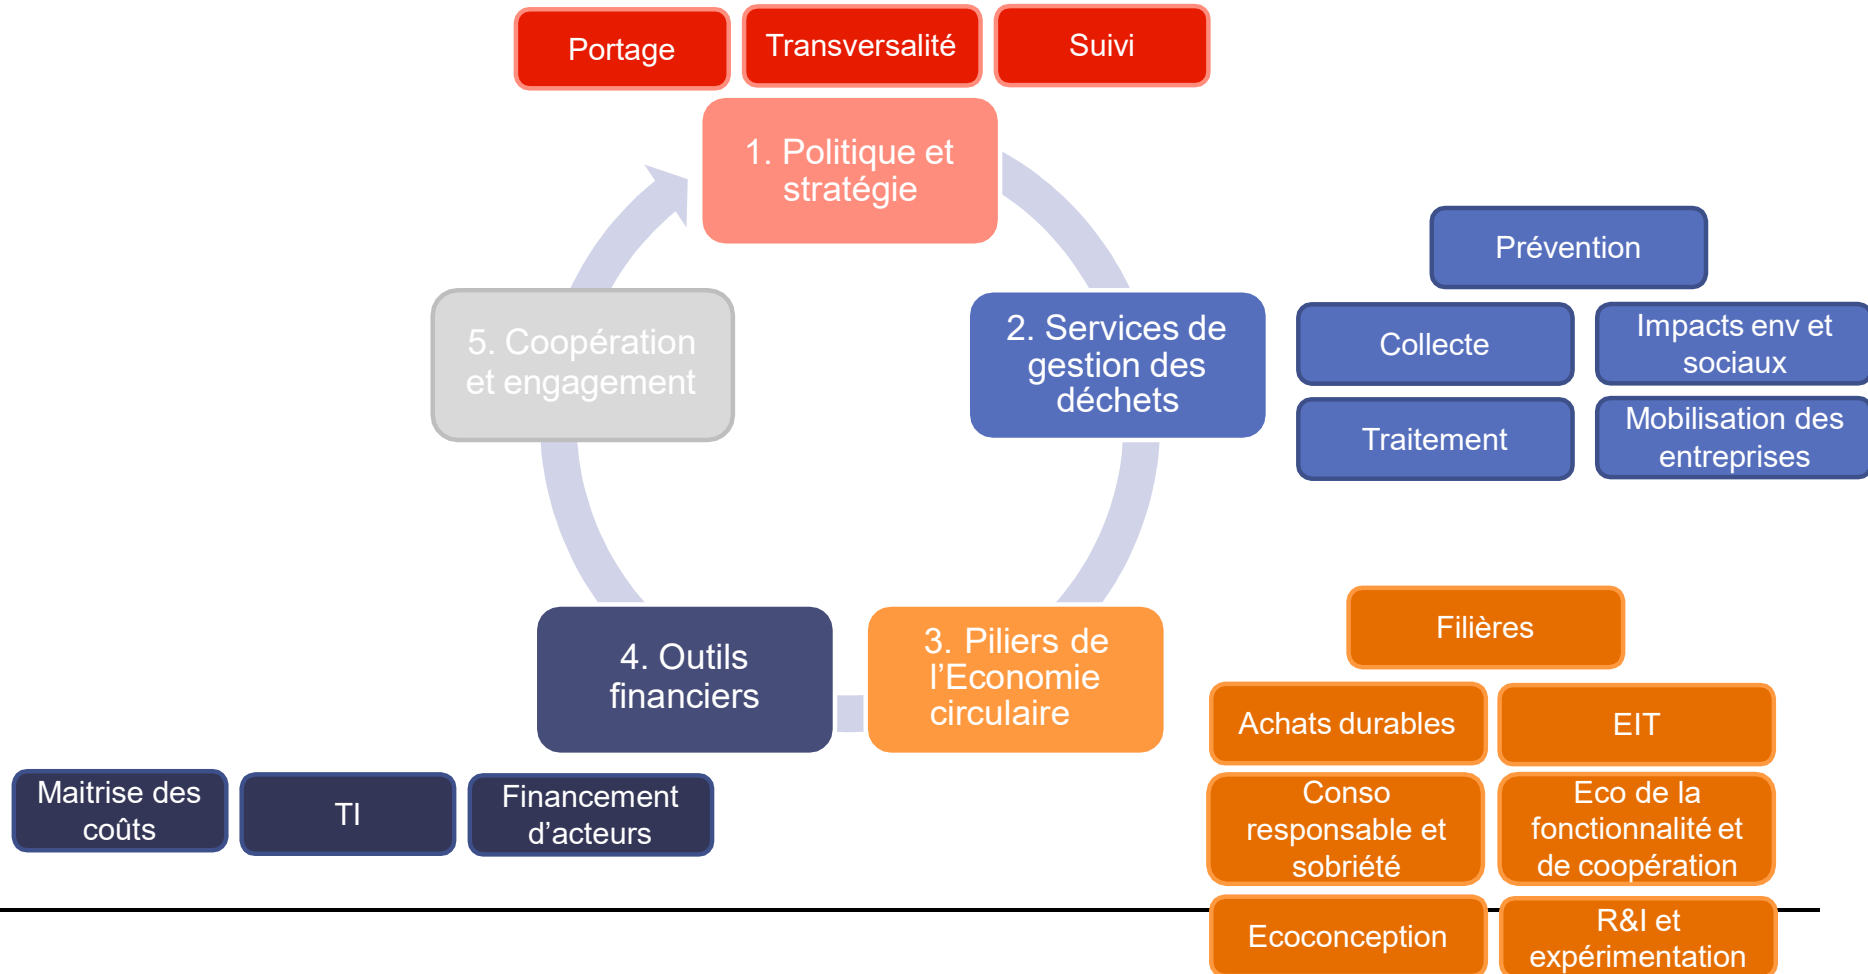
Portage

Transversalité

Suivi

1. Politique et stratégie

Prévention

2. Services de gestion des déchets

Collecte

Impacts env et sociaux

Traitement

Mobilisation des entreprises

5. Coopération et engagement

3. Piliers de l’Economie circulaire

Filières

Achats durables

EIT

Conso responsable et sobriété

Eco de la fonctionnalité et de coopération

Ecoconception

R&I et expérimentation

4. Outils financiers

Maitrise des coûts

TI

Financement d’acteurs